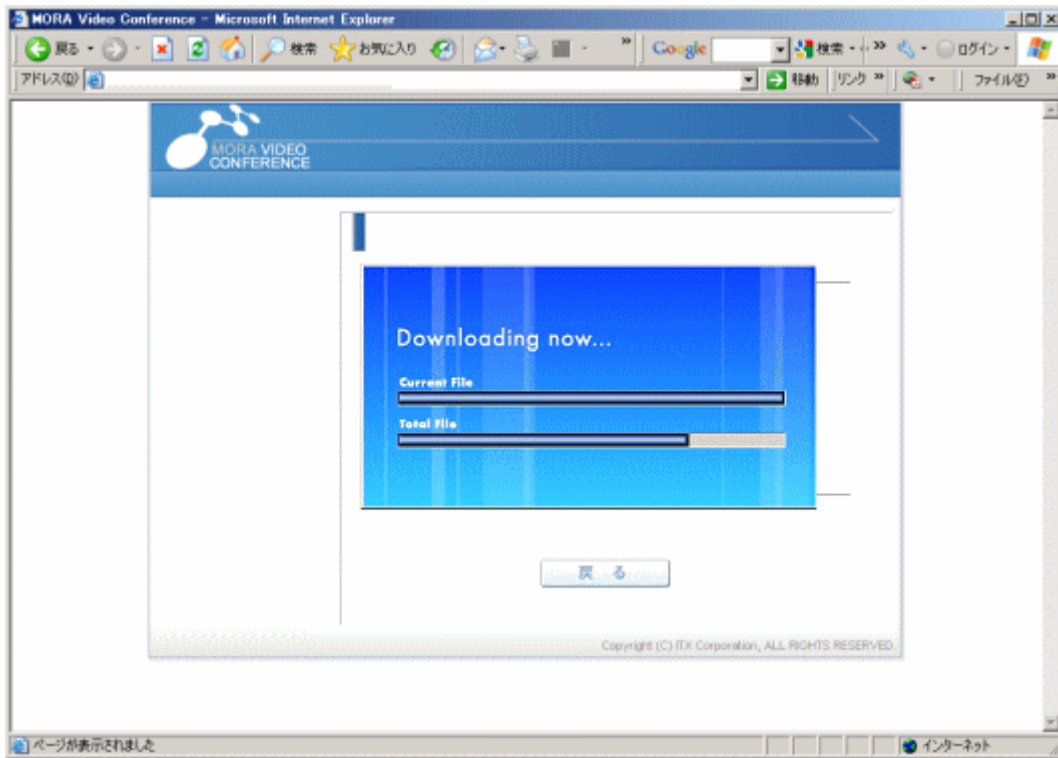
MORA Video Conference - Microsoft Internet Explorer

戻る 検索 お気に入り Google 検索 ログイン

アドレス(D) 移動 リンク ファイル(F)

MORA VIDEO CONFERENCE

Downloading now...

Current File

Total File

戻る

Copyright (C) ITX Corporation, ALL RIGHTS RESERVED.

ページが表示されました インターネット